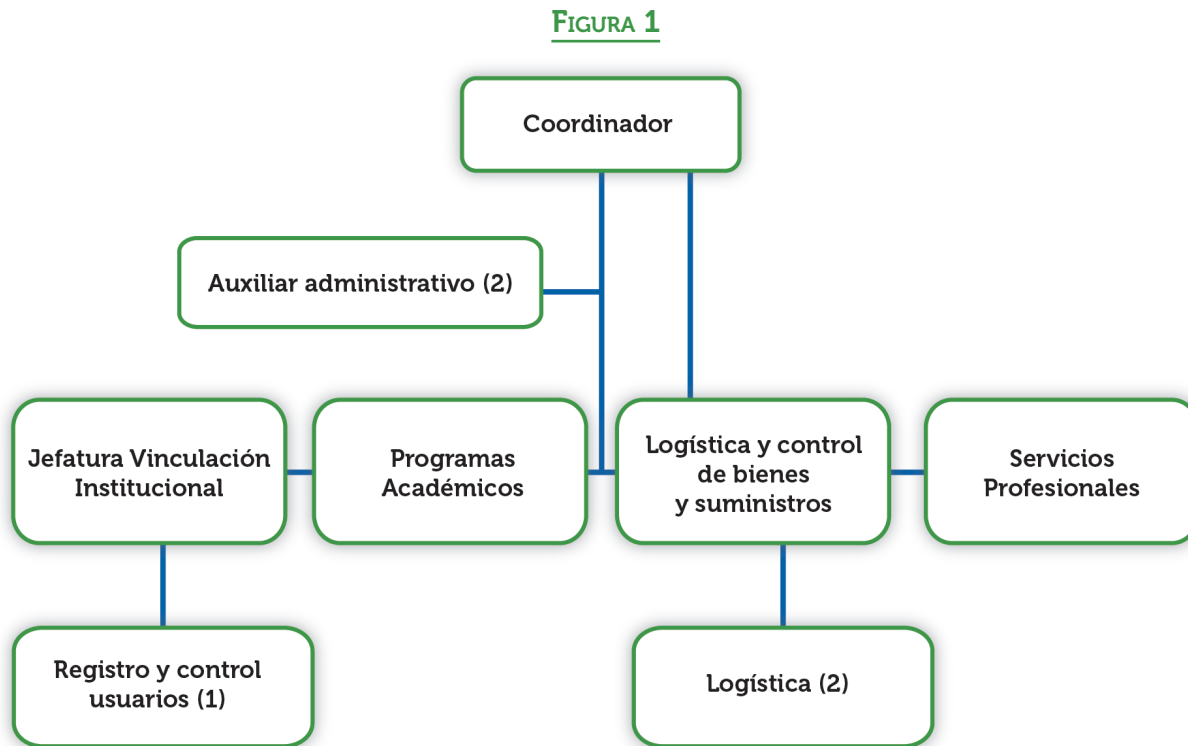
FIGURA 1

Coordinador

Auxiliar administrativo (2)

Jefatura Vinculación Institucional

Programas Académicos

Logística y control de bienes y suministros

Servicios Profesionales

Registro y control usuarios (1)

Logística (2)